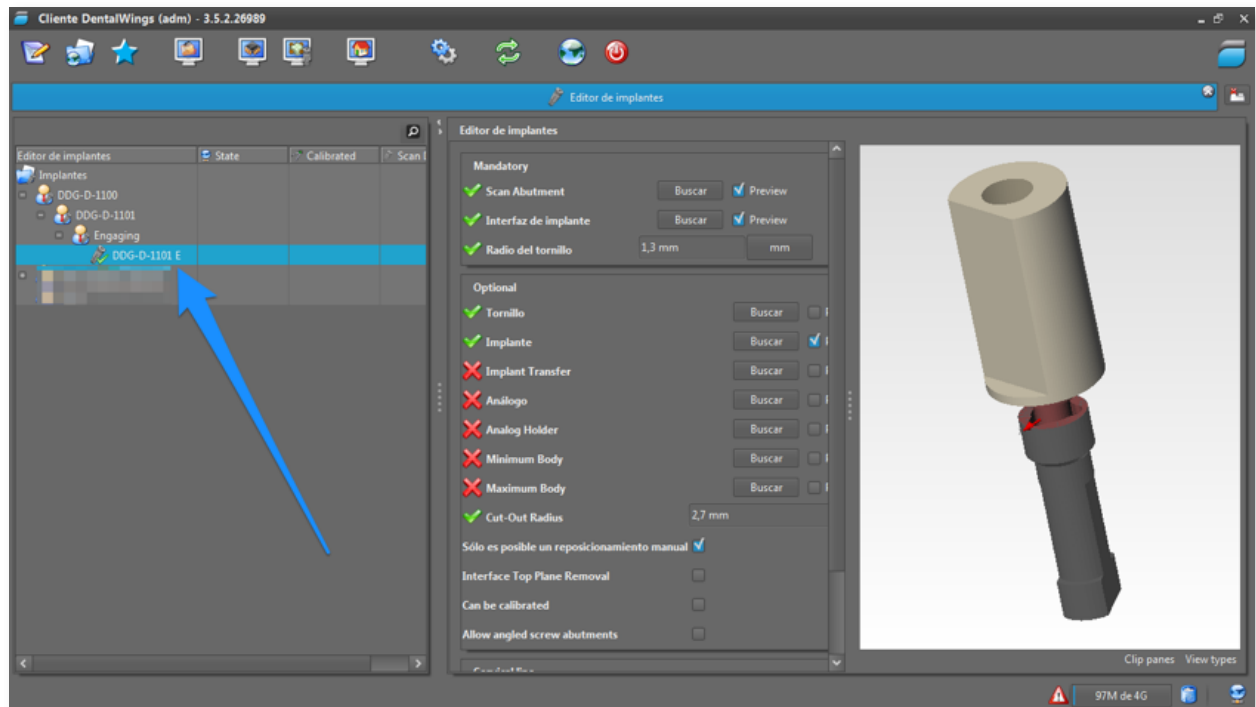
Cliente DentalWings (adm) - 3.5.2.26989

Editor de implantes

| Editor de implantes | State | Calibrated | Scan I |
|---|---|---|---|
| Implantes | | | |
| DDG-D-1100 | | | |
| DDG-D-1101 | | | |
| Engaging | | | |
| DDG-D-1101 E | | | |

Editor de implantes

Mandatory

Scan Abutment Buscar Preview

Interfaz de implante Buscar Preview

Radio del tornillo 1,3 mm mm

Optional

Tornillo Buscar

Implante Buscar

Implant Transfer Buscar

Análogo Buscar

Analog Holder Buscar

Minimum Body Buscar

Maximum Body Buscar

Cut-Out Radius 2,7 mm

Sólo es posible un reposicionamiento manual

Interface Top Plane Removal

Can be calibrated

Allow angled screw abutments

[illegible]

Clip panes View types

97M de 4G